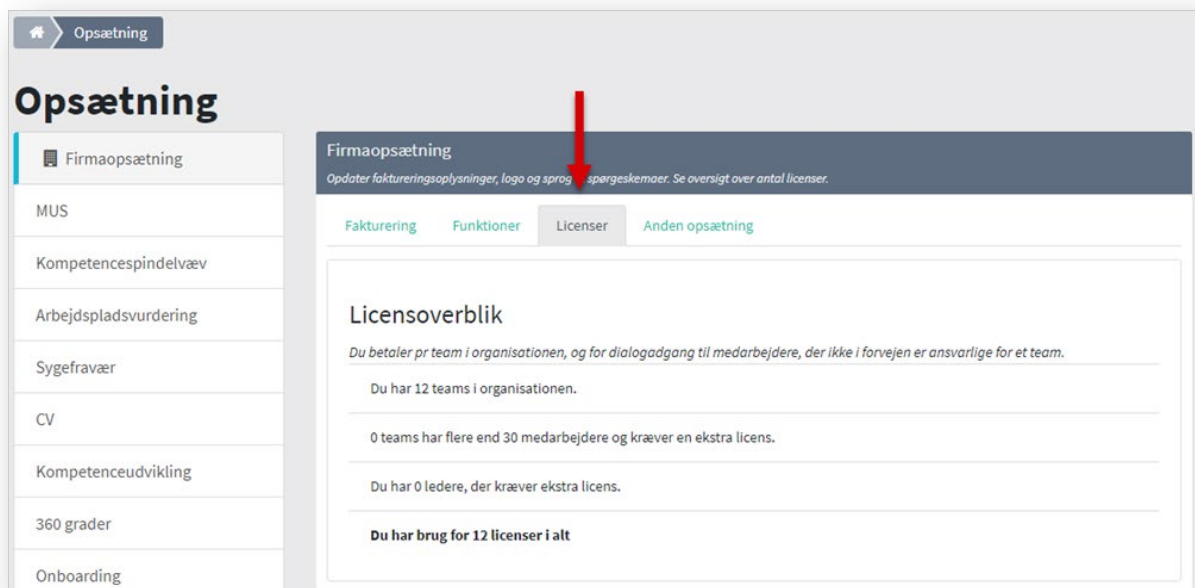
Opsætning

Opsætning

Firmaopsætning
MUS
Kompetencespindelvæv
Arbejdspladsvurdering
Sygefravær
CV
Kompetenceudvikling
360 grader
Onboarding

Firmaopsætning
Opdater faktureringsoplysninger, logo og sprog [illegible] spørgeskemaer. Se oversigt over antal licenser.

Fakturering
Funktioner
Licenser
Anden opsætning

Licensoverblik

Du betaler pr team i organisationen, og for dialogadgang til medarbejdere, der ikke i forvejen er ansvarlige for et team.

Du har 12 teams i organisationen.

0 teams har flere end 30 medarbejdere og kræver en ekstra licens.

Du har 0 ledere, der kræver ekstra licens.

Du har brug for 12 licenser i alt